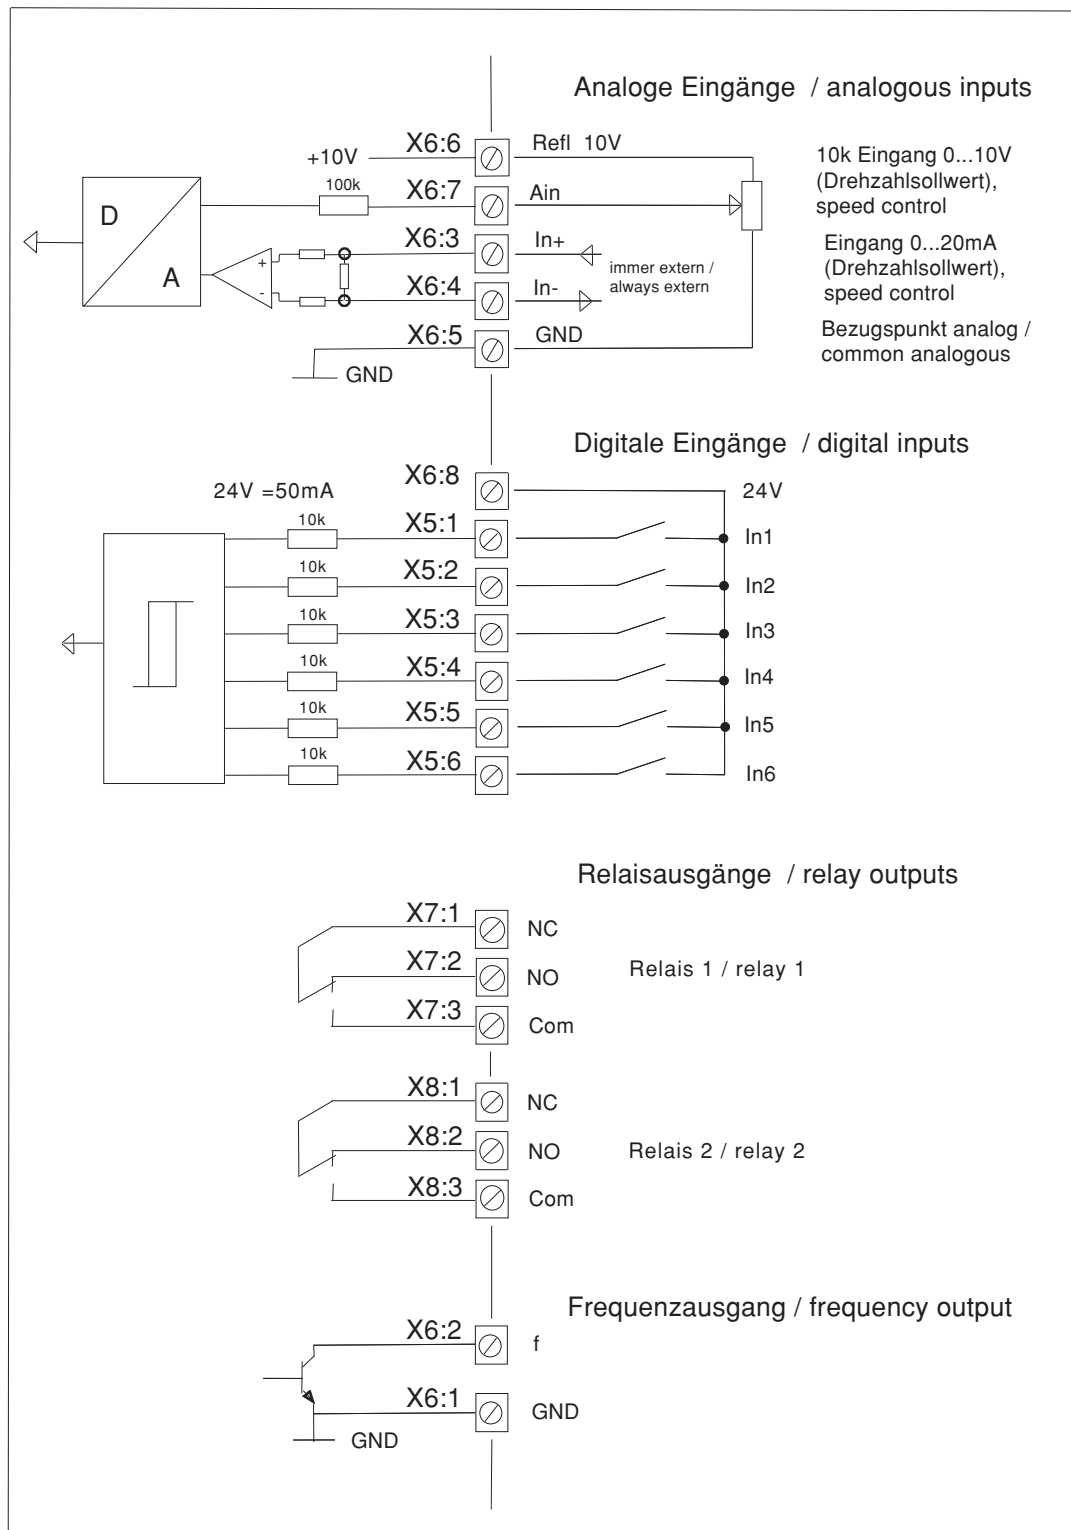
Analoge Eingänge / analogous inputs

+10V
X6:6
Refl 10V
10k Eingang 0...10V (Drehzahlsollwert), speed control

D
A
100k
X6:7
Ain

+
-
X6:3
In+
Eingang 0...20mA (Drehzahlsollwert), speed control
immer extern / always extern
X6:4
In-

X6:5
GND
Bezugspunkt analog / common analogous
GND

Digitale Eingänge / digital inputs

24V =50mA
X6:8
24V
10k
X5:1
In1
10k
X5:2
In2
10k
X5:3
In3
10k
X5:4
In4
10k
X5:5
In5
10k
X5:6
In6

Relaisausgänge / relay outputs

X7:1
NC
X7:2
NO
Relais 1 / relay 1
X7:3
Com

X8:1
NC
X8:2
NO
Relais 2 / relay 2
X8:3
Com

Frequenzausgang / frequency output

X6:2
f
X6:1
GND
GND